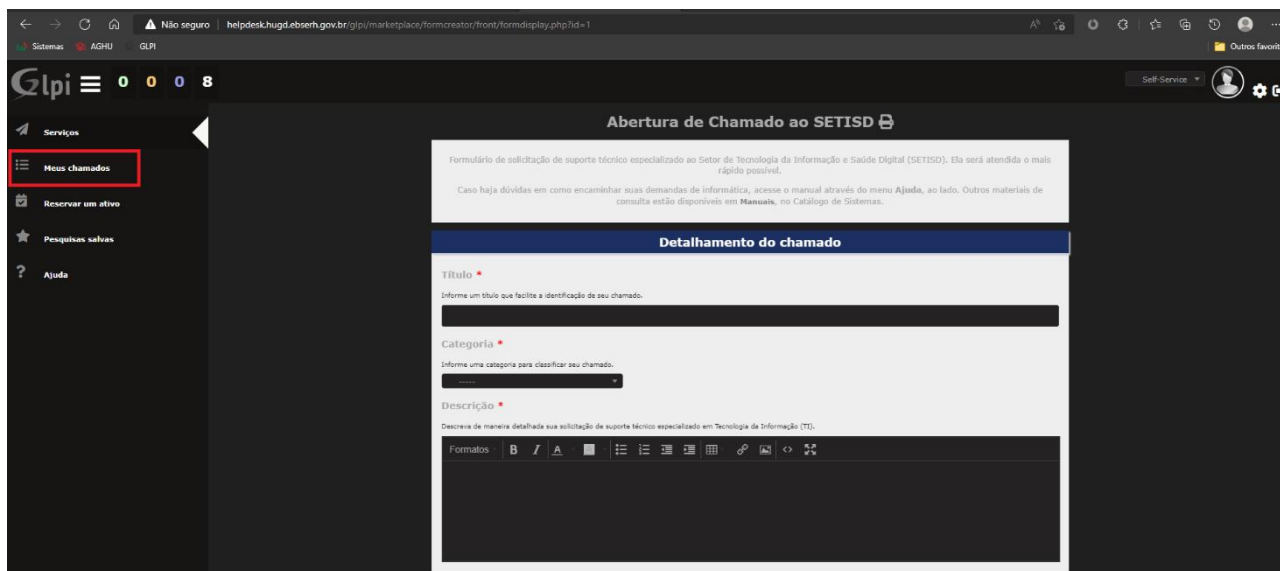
Não seguro | helpdesk.hugd.ebserh.gov.br/glpi/marketplace/formcreator/front/formdisplay.php?id=1

Sistemas AGHU GLPI

Outros favorit

Glpi 0 0 0 8

Self-Service

Serviços
Meus chamados
Reservar um ativo
Pesquisas salvas
Ajuda

Abertura de Chamado ao SETISD

Formulário de solicitação de suporte técnico especializado ao Setor de Tecnologia da Informação e Saúde Digital (SETISD). Ela será atendida o mais rápido possível.

Caso haja dúvidas em como encaminhar suas demandas de informática, acesse o manual através do menu **Ajuda**, ao lado. Outros materiais de consulta estão disponíveis em **Manuais**, no Catálogo de Sistemas.

Detalhamento do chamado

Título *

Informe um título que facilite a identificação de seu chamado.

Categoria *

Informe uma categoria para classificar seu chamado.

-----

Descrição *

Descreva de maneira detalhada sua solicitação de suporte técnico especializado em Tecnologia da Informação (TI).

Formatos B I A